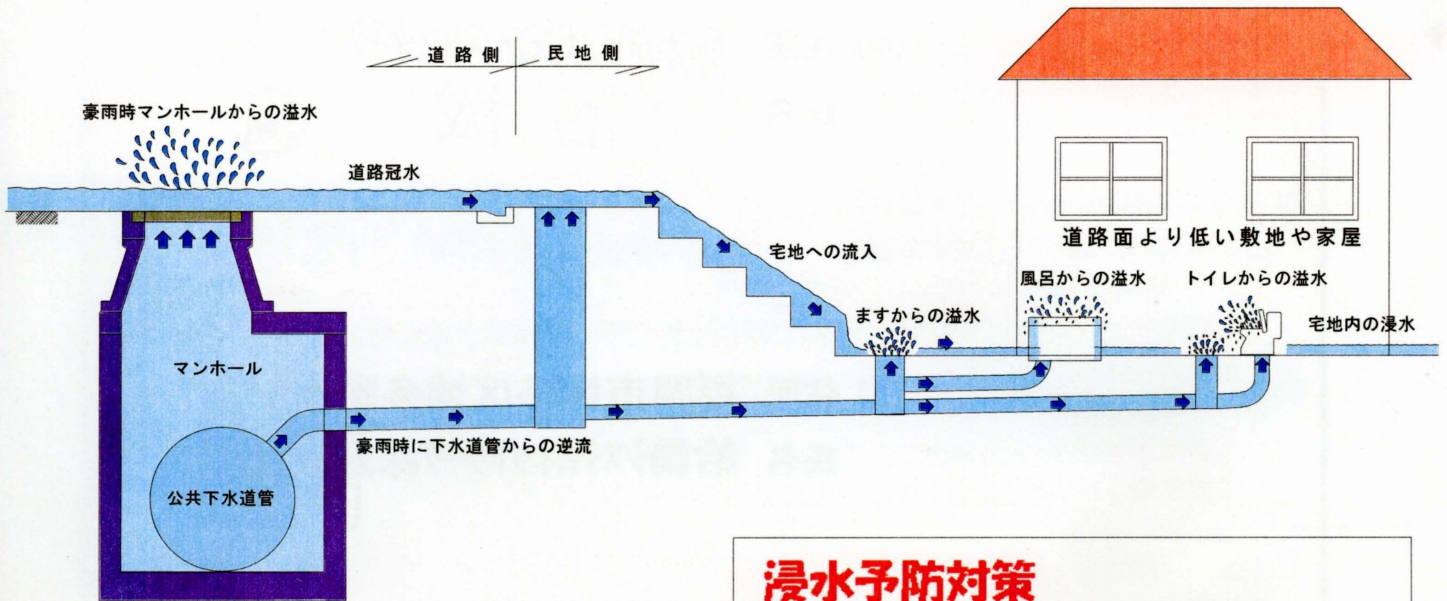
道路側
民地側

豪雨時マンホールからの溢水

道路冠水

道路面より低い敷地や家屋

宅地への流入

風呂からの溢水

トイレからの溢水

ますからの溢水

宅地内の浸水

マンホール

豪雨時に下水道管からの逆流

公共下水道管

浸水予防対策